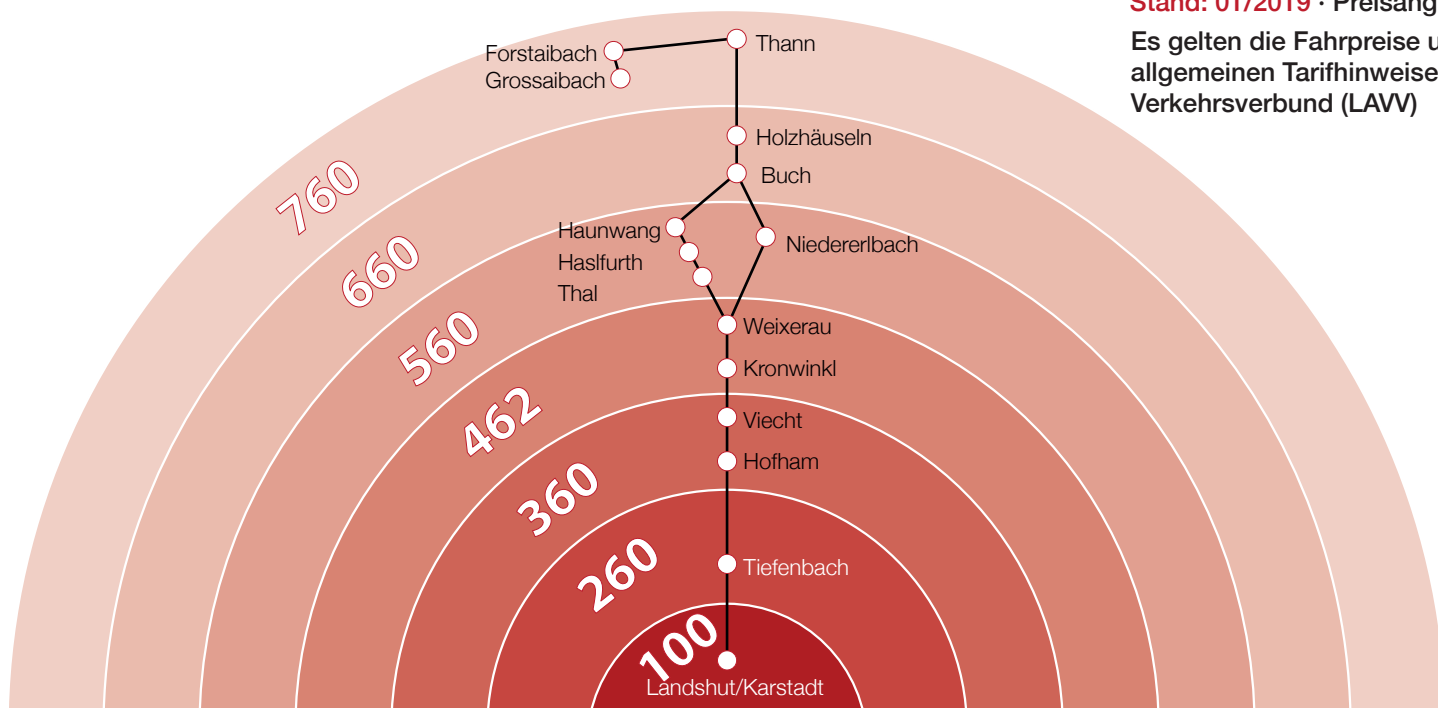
Stand: 01/2019 · Preisang

Es gelten die Fahrpreise u allgemeinen Tarifhinweise Verkehrsverbund (LAVV)

Forstaibach
Grossaibach
Thann
Holzhäuseln
Buch
Haunwang
Haslfurth
Thal
Niedererlbach
Weixerau
Kronwinkl
Viecht
Hofham
Tiefenbach
Landshut/Karstadt

760
660
560
462
360
260
100